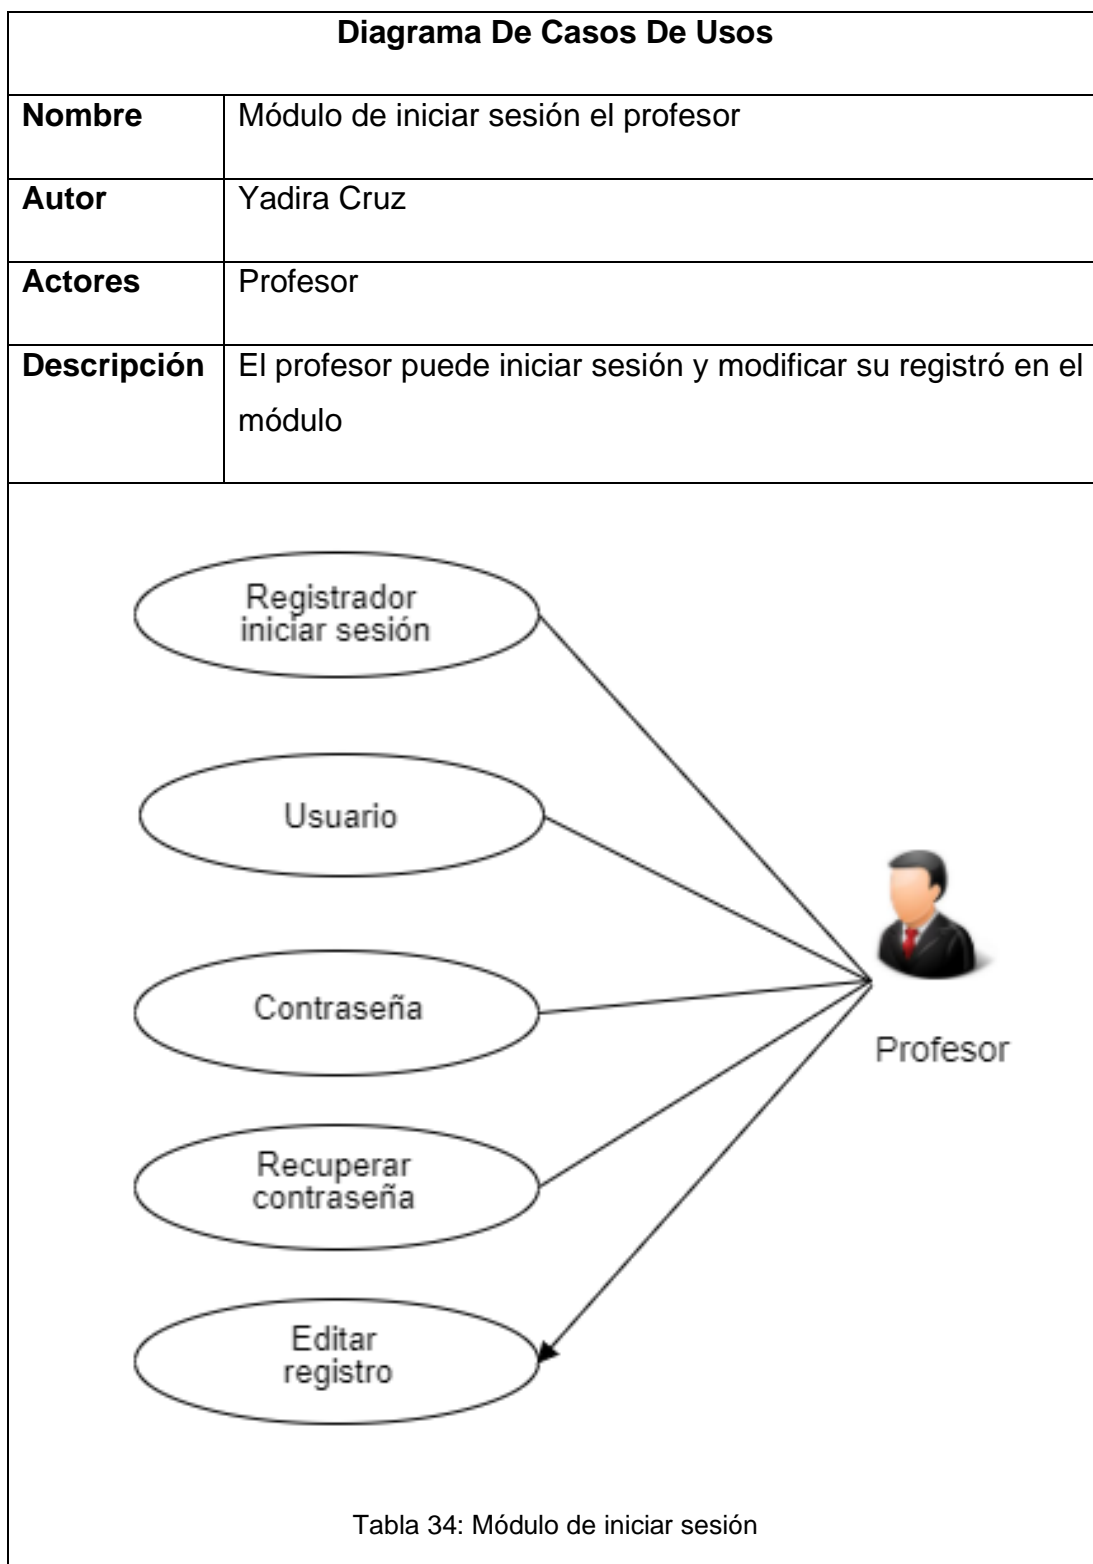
| Diagrama De Casos De Usos | |
|---|---|
| **Nombre** | Módulo de iniciar sesión el profesor |
| **Autor** | Yadira Cruz |
| **Actores** | Profesor |
| **Descripción** | El profesor puede iniciar sesión y modificar su registró en el módulo |

Registrador iniciar sesión

Usuario

Contraseña

Recuperar contraseña

Editar registro

Profesor

Tabla 34: Módulo de iniciar sesión